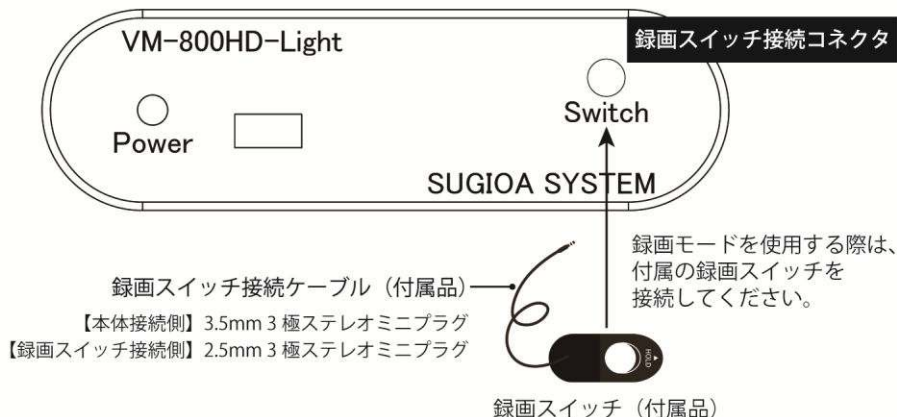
VM-800HD-Light

録画スイッチ接続コネクタ

Power

Switch

SUGIOA SYSTEM

録画モードを使用する際は、付属の録画スイッチを接続してください。

録画スイッチ接続ケーブル（付属品）

【本体接続側】3.5mm 3 極ステレオミニプラグ
【録画スイッチ接続側】2.5mm 3 極ステレオミニプラグ

HOLD

録画スイッチ（付属品）